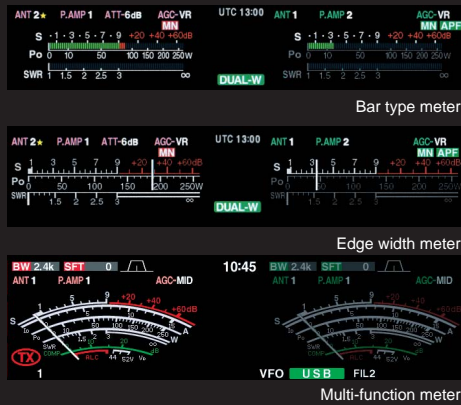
ANT 2★ P.AMP 1 ATT-6dB AGC-VR MN UTC 13:00 ANT 1 P.AMP 2 AGC-VR MN APF

S ·1 ·3 ·5 ·7 ·9 +20 +40 +60dB
Po 0 10 50 100 150 200 250W
SWR 1 1.5 2 2.5 3 ∞

DUAL-W

S ·1 ·3 ·5 ·7 ·9 +20 +40 +60dB
Po 0 10 50 100 150 200 250W
SWR 1 1.5 2 2.5 3 ∞

Bar type meter

ANT 2★ P.AMP 1 ATT-6dB AGC-VR MN UTC 13:00 ANT 1 P.AMP 2 AGC-VR MN APF

S 1 3 5 7 9 +20 +40 +60dB
Po 50 100 150 200 250W
SWR 1.5 2 2.5 3 ∞

DUAL-W

S 1 3 5 7 9 +20 +40 +60dB
Po 50 100 150 200 250W
SWR 1.5 2 2.5 3 ∞

Edge width meter

BW 2.4k SFT 0 10:45 BW 2.4k SFT 0
ANT 1 P.AMP 1 AGC-MID ANT 1 P.AMP 1 AGC-MID

S 1 3 5 7 9 +20 +40 +60dB
Po 50 100 150 200 250 W
SWR COMP RLC ID 44 52V Vd

TX 1

VFO USB FIL2

Multi-function meter